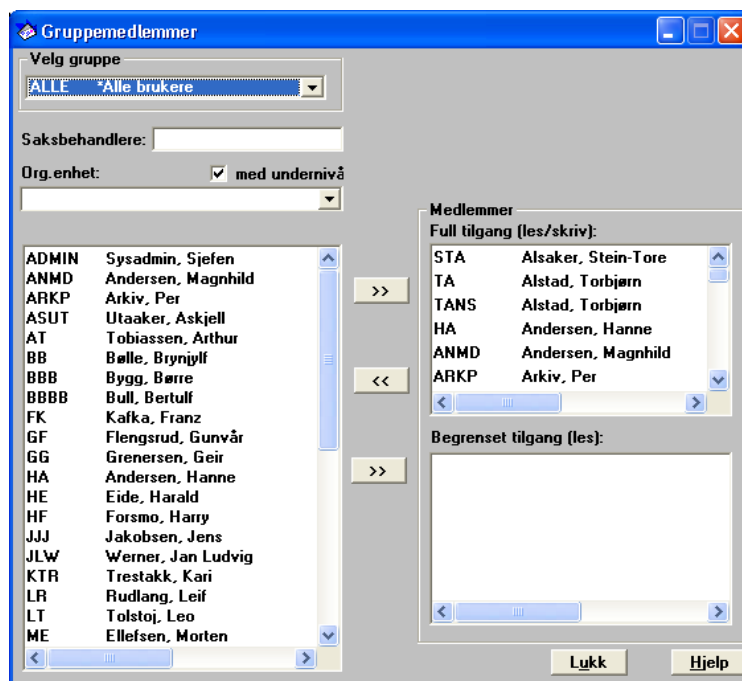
Gruppemedlemmer

Velg gruppe

ALLE *Alle brukere

Saksbehandlere:

Org.enhet:

med undernivå

| | |
|---|---|
| ADMIN | Sysadmin, Sjefen |
| ANMD | Andersen, Magnhild |
| ARKP | Arkiv, Per |
| ASUT | Utaaker, Askjell |
| AT | Tobiassen, Arthur |
| BB | Bølle, Brynjylf |
| BBB | Bygg, Børre |
| BBBB | Bull, Bertulf |
| FK | Kafka, Franz |
| GF | Flengsrud, Gunvår |
| GG | Grenersen, Geir |
| HA | Andersen, Hanne |
| HE | Eide, Harald |
| HF | Forsmo, Harry |
| JJJ | Jakobsen, Jens |
| JLW | Werner, Jan Ludvig |
| KTR | Trestakk, Kari |
| LR | Rudlang, Leif |
| LT | Tolstoj, Leo |
| ME | Ellefsen, Morten |

>>

<<

>>

Medlemmer

Full tilgang (les/skriv):

| | |
|---|---|
| STA | Alsaker, Stein-Tore |
| TA | Alstad, Torbjørn |
| TANS | Alstad, Torbjørn |
| HA | Andersen, Hanne |
| ANMD | Andersen, Magnhild |
| ARKP | Arkiv, Per |

Begrenset tilgang (les):

Lukk

Hjelp